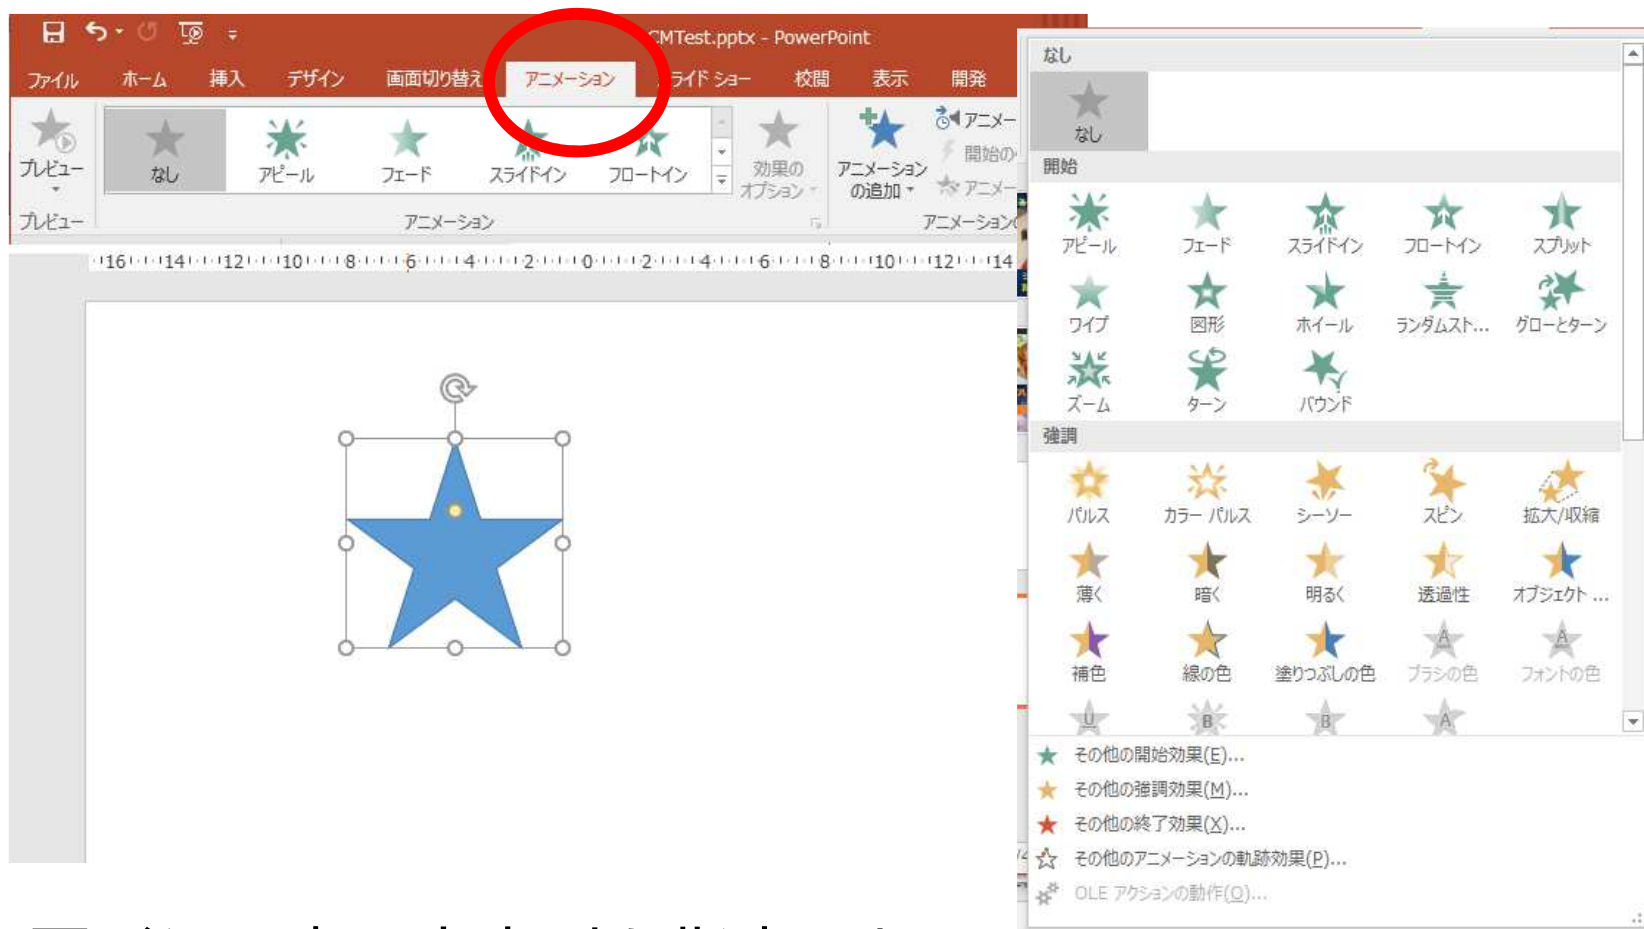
CMTest.pptx - PowerPoint

ファイル ホーム 挿入 デザイン 画面切り替え アニメーション スライド ショー 校閲 表示 開発

プレビュー
なし アピール フェード スライドイン フロートイン
効果のオプション
アニメーションの追加
アニメー
開始の
アニメー
プレビュー アニメーション アニメーション

16 14 12 10 8 6 4 2 0 2 4 6 8 10 12 14

なし
なし
開始
アピール フェード スライドイン フロートイン スプリット
ワイプ 図形 ホイール ランダムスト... グローとターン
ズーム ターン バウンド
強調
パルス カラー パルス シーソー スピン 拡大/収縮
薄く 暗く 明るく 透過性 オブジェクト ...
補色 線の色 塗りつぶしの色 ブラシの色 フォントの色
その他の開始効果(E)...
その他の強調効果(M)...
その他の終了効果(X)...
その他のアニメーションの軌跡効果(P)...
OLE アクションの動作(O)...